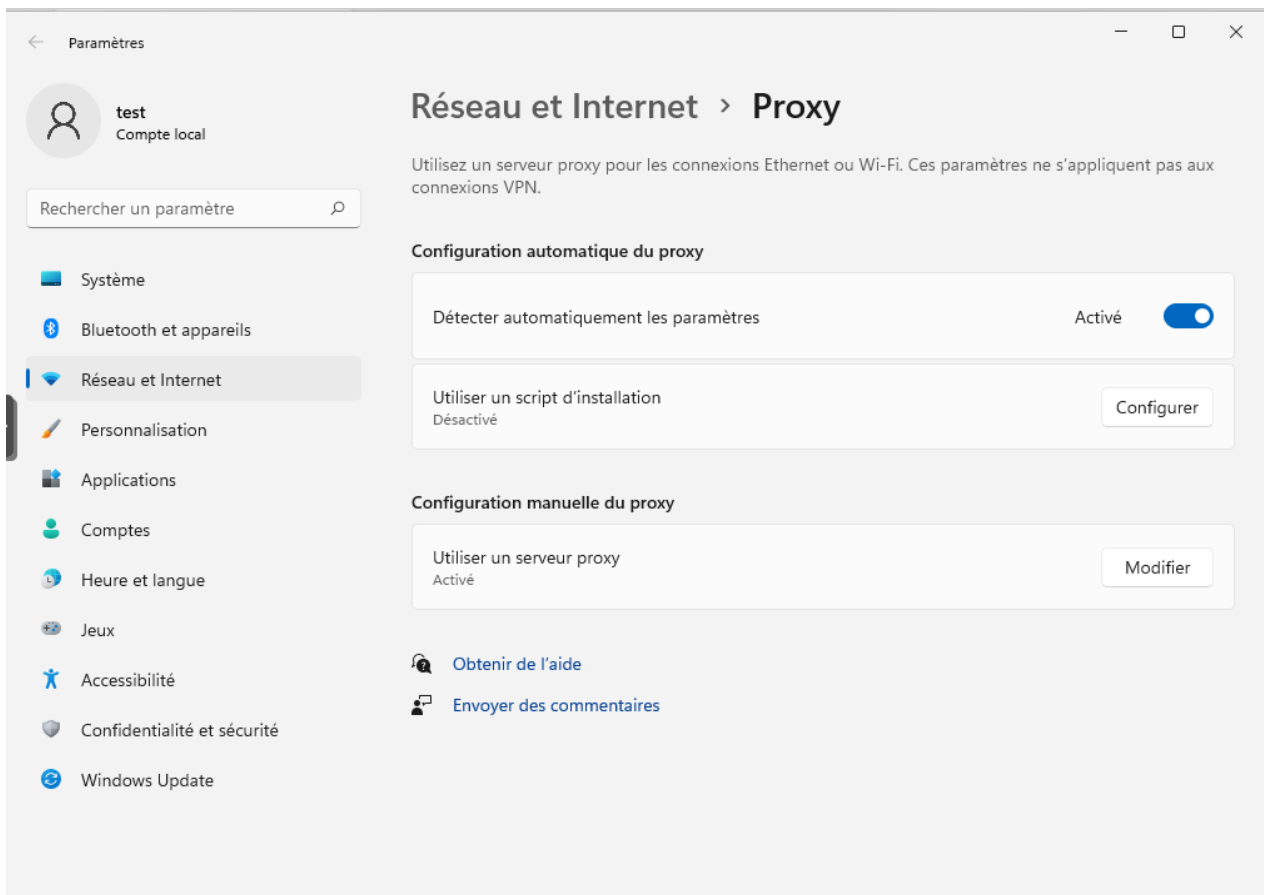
Paramètres

test
Compte local

Rechercher un paramètre

Système
Bluetooth et appareils
Réseau et Internet
Personnalisation
Applications
Comptes
Heure et langue
Jeux
Accessibilité
Confidentialité et sécurité
Windows Update

Réseau et Internet > Proxy

Utilisez un serveur proxy pour les connexions Ethernet ou Wi-Fi. Ces paramètres ne s'appliquent pas aux connexions VPN.

Configuration automatique du proxy

Détecter automatiquement les paramètres
Activé

Utiliser un script d'installation
Désactivé
Configurer

Configuration manuelle du proxy

Utiliser un serveur proxy
Activé
Modifier

Obtenir de l'aide
Envoyer des commentaires